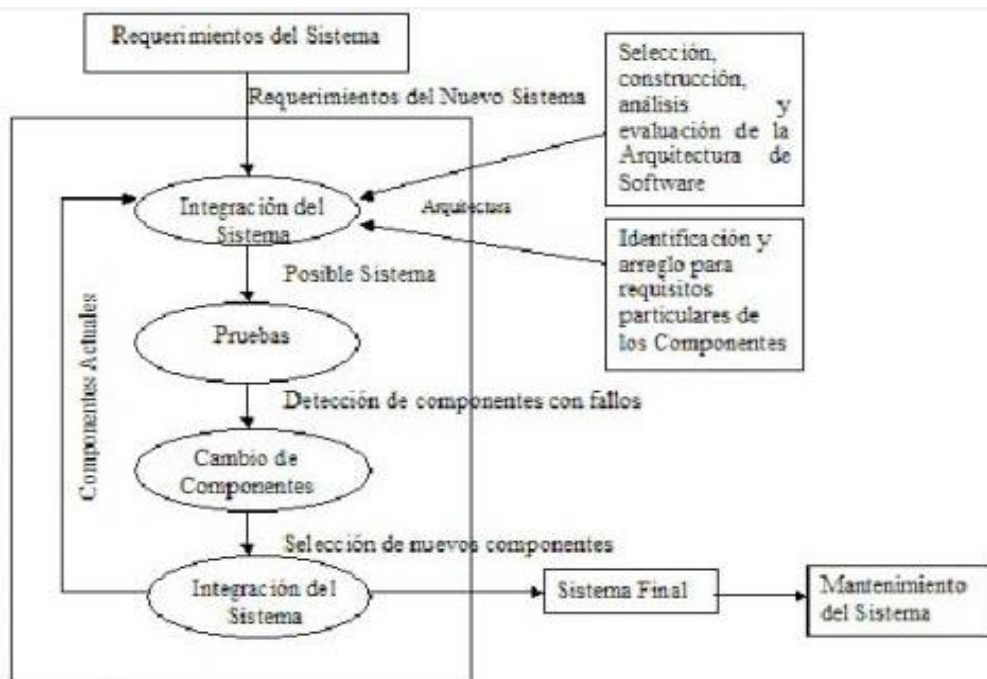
Requerimientos del Sistema

Requerimientos del Nuevo Sistema

Selección, construcción, análisis y evaluación de la Arquitectura de Software

Integración del Sistema

Arquitectura

Identificación y arreglo para requisitos particulares de los Componentes

Posible Sistema

Componentes Actuales

Pruebas

Detección de componentes con fallos

Cambio de Componentes

Selección de nuevos componentes

Integración del Sistema

Sistema Final

Mantenimiento del Sistema